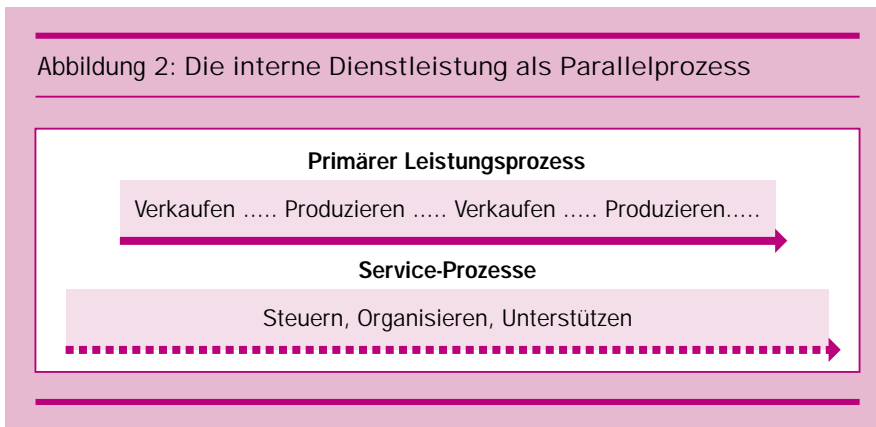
Abbildung 2: Die interne Dienstleistung als Parallelprozess

Primärer Leistungsprozess

Verkaufen ..... Produzieren ..... Verkaufen ..... Produzieren.....

Service-Prozesse

Steuern, Organisieren, Unterstützen